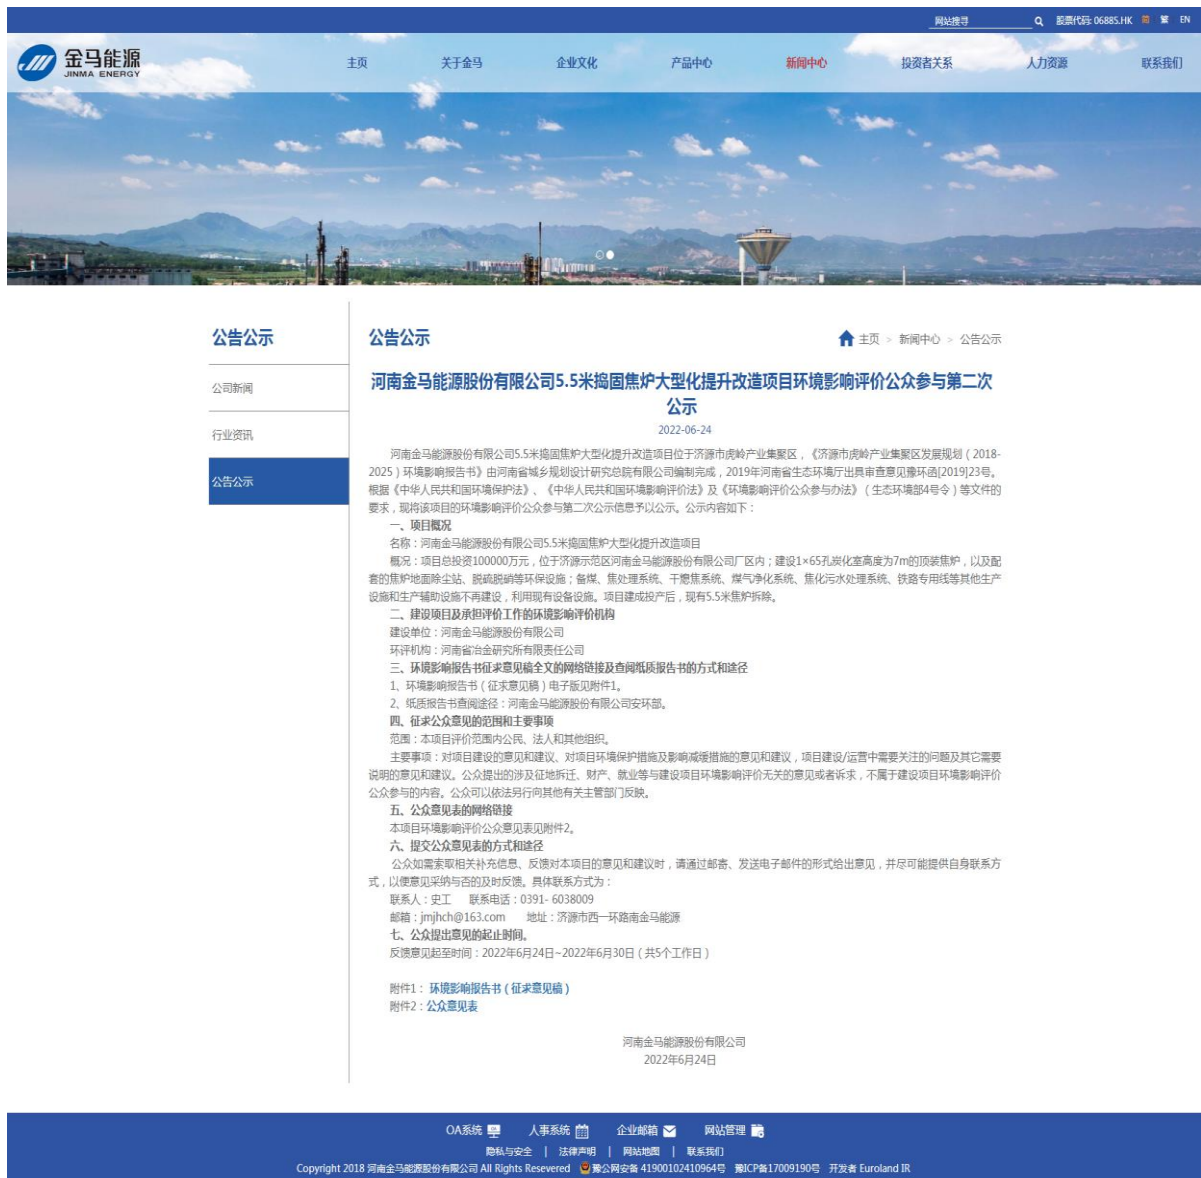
网站搜寻 股票代码: 0688S.HK 繁 EN

金马能源 JINMA ENERGY

主页 关于金马 企业文化 产品中心 新闻中心 投资者关系 人力资源 联系我们

公告公示

公司新闻

行业资讯

公告公示

公告公示

主页 > 新闻中心 > 公告公示

河南金马能源股份有限公司5.5米捣固焦炉大型化提升改造项目环境影响评价公众参与第二次公示

2022-06-24

河南金马能源股份有限公司5.5米捣固焦炉大型化提升改造项目位于济源市虎岭产业集聚区，《济源市虎岭产业集聚区发展规划（2018-2025）环境影响报告书》由河南省城乡规划设计研究总院有限公司编制完成，2019年河南省生态环境厅出具审查意见豫环函[2019]23号。根据《中华人民共和国环境保护法》、《中华人民共和国环境影响评价法》及《环境影响评价公众参与办法》（生态环境部4号令）等文件的要求，现将该项目的环境影响评价公众参与第二次公示信息予以公示。公示内容如下：

一、项目概况

名称：河南金马能源股份有限公司5.5米捣固焦炉大型化提升改造项目

概况：项目总投资100000万元，位于济源示范区河南金马能源股份有限公司厂区内；建设1×65孔炭化室高度为7m的顶装焦炉，以及配套的焦炉地面除尘站、脱硫脱硝等环保设施；备煤、焦处理系统、干熄焦系统、煤气净化系统、焦化污水处理系统、铁路专用线等其他生产设施和生产辅助设施不再建设，利用现有设备设施。项目建成投产后，现有5.5米焦炉拆除。

二、建设项目及承担评价工作的环境影响评价机构

建设单位：河南金马能源股份有限公司

环评机构：河南省冶金研究所有限责任公司

三、环境影响报告书征求意见稿全文的网络链接及查阅纸质报告书的方式和途径

1、环境影响报告书（征求意见稿）电子版见附件1。

2、纸质报告书查阅途径：河南金马能源股份有限公司安环部。

四、征求公众意见的范围和主要事项

范围：本项目评价范围内公民、法人和其他组织。

主要事项：对项目建设的意见和建议、对项目环境保护措施及影响减缓措施的意见和建议，项目建设/运营中需要关注的问题及其它需要说明的意见和建议。公众提出的涉及征地拆迁、财产、就业等与建设项目环境影响评价无关的意见或者诉求，不属于建设项目环境影响评价公众参与的内容。公众可以依法另行向其他有关主管部门反映。

五、公众意见表的网络链接

本项目环境影响评价公众意见表见附件2。

六、提交公众意见的方式和途径

公众如需索取相关补充信息、反馈对本项目的意见和建议时，请通过邮寄、发送电子邮件的形式给出意见，并尽可能提供自身联系方式，以便意见采纳与否的及时反馈。具体联系方式为：

联系人：史工 联系电话：0391- 6038009

邮箱：jmjhch@163.com 地址：济源市西一环路南金马能源

七、公众提出意见的起止时间。

反馈意见起至时间：2022年6月24日~2022年6月30日（共5个工作日）

附件1：环境影响报告书（征求意见稿）

附件2：公众意见表

河南金马能源股份有限公司

2022年6月24日

OA系统 人事系统 企业邮箱 网站管理

隐私与安全 | 法律声明 | 网站地图 | 联系我们

Copyright 2018 河南金马能源股份有限公司 All Rights Reserved 豫公网安备 41900102410964号 豫ICP备17009190号 开发者 Euroland IR